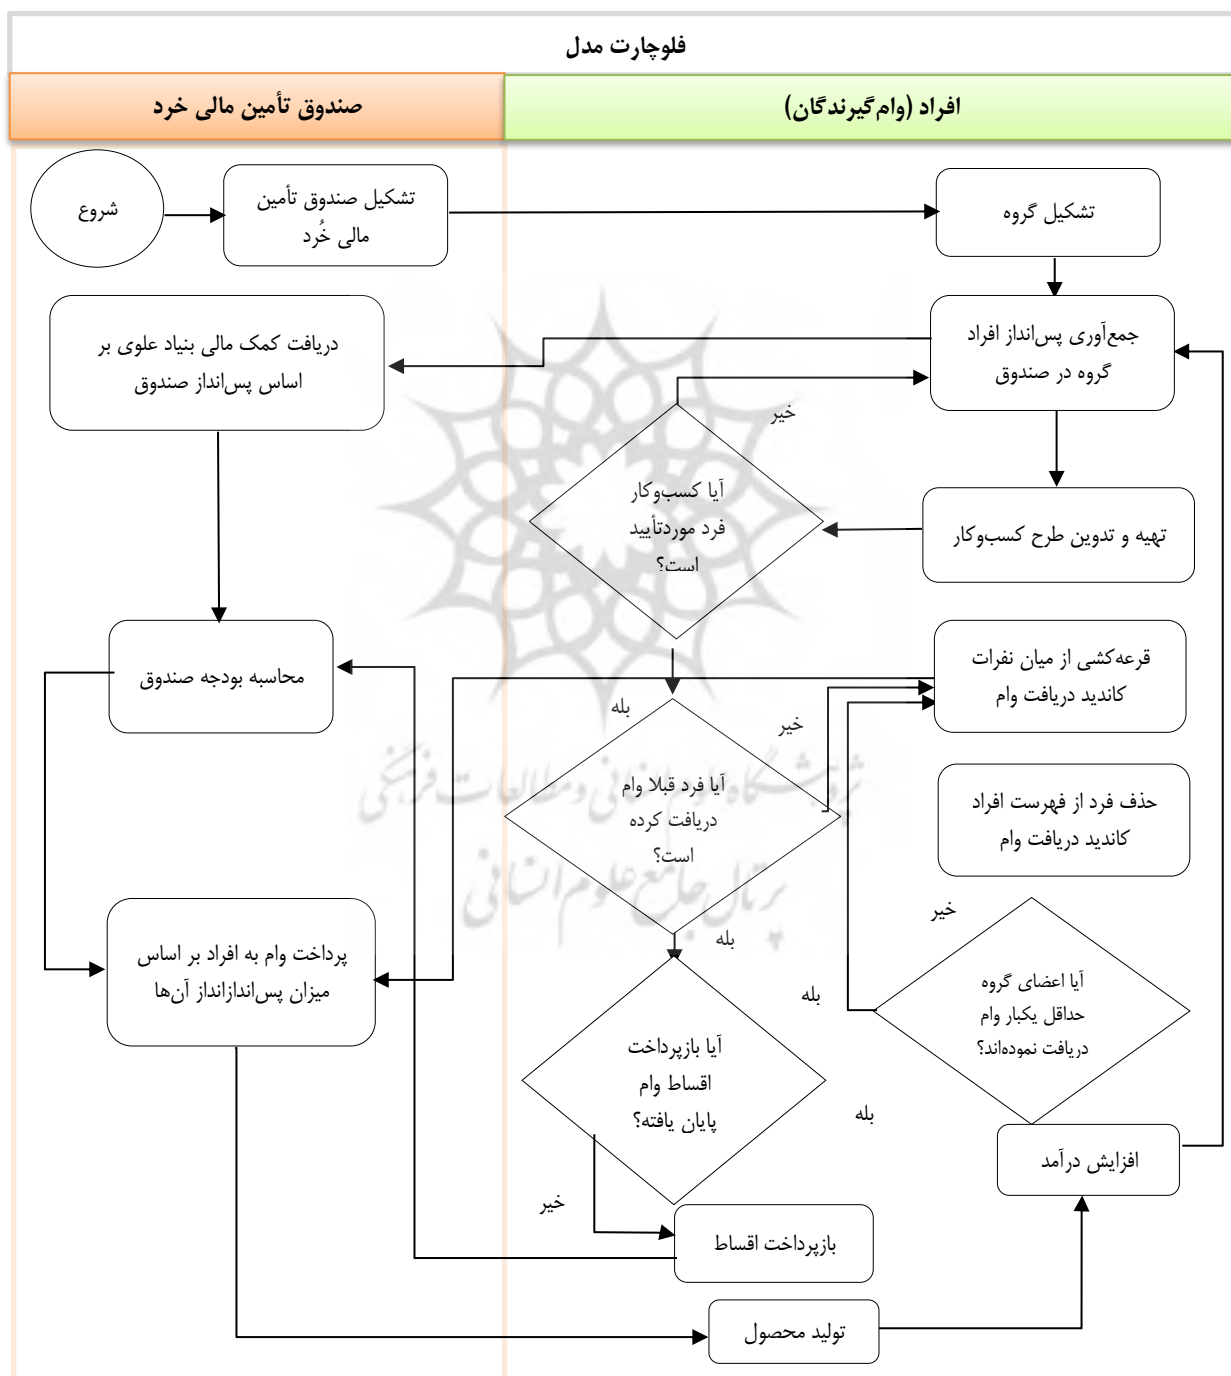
فلوچارت مدل

افراد (وام‌گیرندگان)

صندوق تأمین مالی خرد

شروع

تشکیل صندوق تأمین مالی خُرد

تشکیل گروه

جمع‌آوری پس‌انداز افراد گروه در صندوق

دریافت کمک مالی بنیاد علوی بر اساس پس‌انداز صندوق

خیر

آیا کسب‌وکار فرد موردتأیید است؟

تهیه و تدوین طرح کسب‌وکار

قرعه‌کشی از میان نفرات کاندید دریافت وام

محاسبه بودجه صندوق

بله

خیر

آیا فرد قبلا وام دریافت کرده است؟

حذف فرد از فهرست افراد کاندید دریافت وام

خیر

بله

پرداخت وام به افراد بر اساس میزان پس‌اندازانداز آن‌ها

بله

آیا اعضای گروه حداقل یکبار وام دریافت نموده‌اند؟

آیا بازپرداخت اقساط وام پایان یافته؟

بله

افزایش درآمد

خیر

بازپرداخت اقساط

تولید محصول